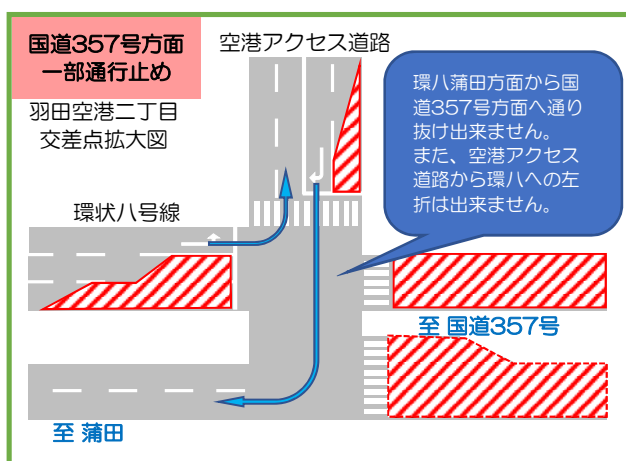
国道357号方面
一部通行止め

羽田空港二丁目
交差点拡大図

空港アクセス道路

環八蒲田方面から国道357号方面へ通り抜け出来ません。
また、空港アクセス道路から環八への左折は出来ません。

環状八号線

至 国道357号

至 蒲田